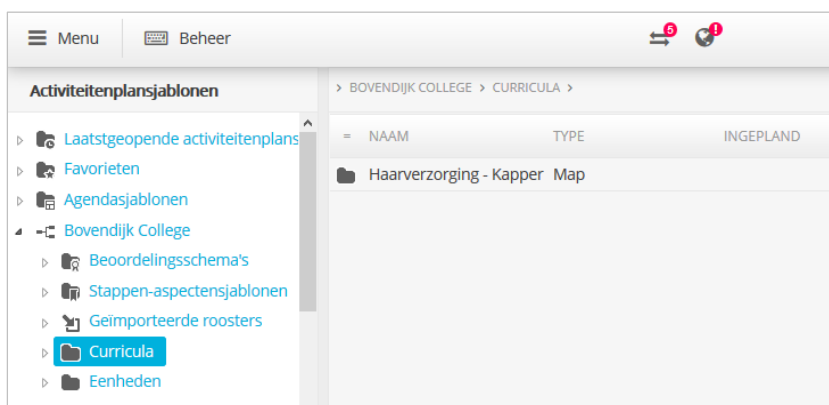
Menu Beheer 5 !

Activiteitenplansjablonen

Laatstgeopende activiteitenplans
Favorieten
Agendasjablonen
Bovendijk College
Beoordelingsschema's
Stappen-aspectensjablonen
Geïmporteerde roosters
Curricula
Eenheden

> BOVENDIJK COLLEGE > CURRICULA >

= NAAM TYPE INGEPLAND

Haarverzorging - Kapper Map